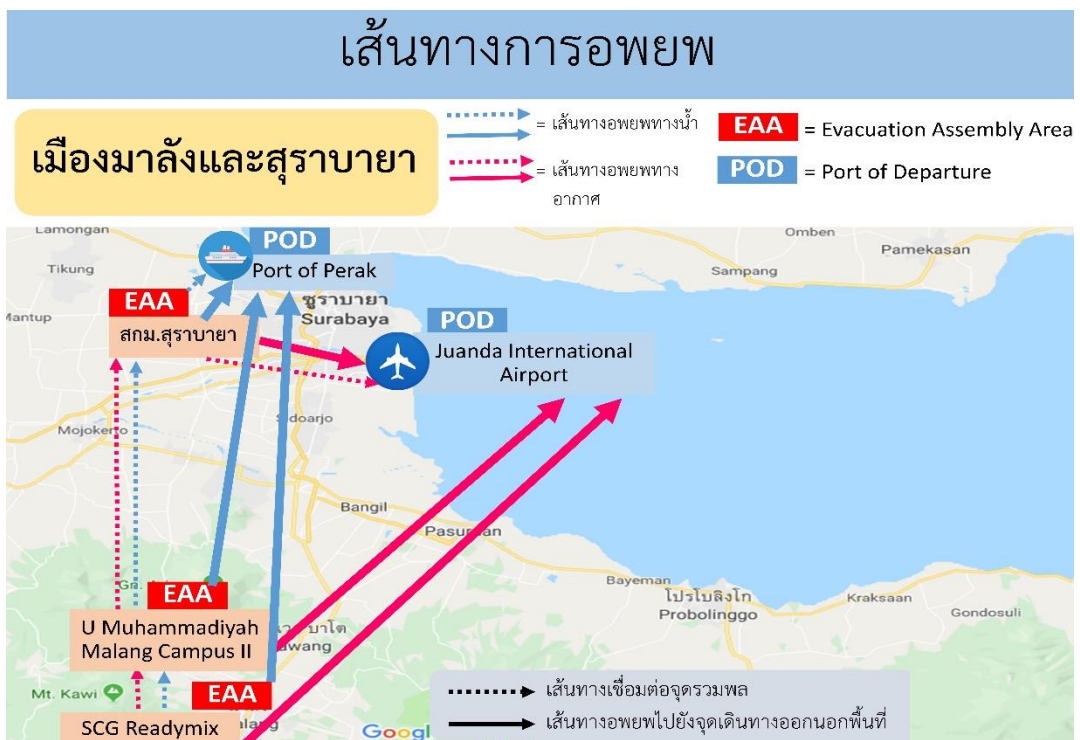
เส้นทางการอพยพ

เมืองมาลังและสุราบายา

= เส้นทางอพยพทางน้ำ

= เส้นทางอพยพทางอากาศ

EAA = Evacuation Assembly Area

POD = Port of Departure

Lamongan

Tikung

Mantup

Omben

Pamekasan

Sampang

POD

Port of Perak

EAA

สกม.สุราบายา

ซูราบายา
Surabaya

POD

Juanda International Airport

Mojokerto

Sidoarjo

Bangil

Pasuruan

Bayeman

โปรโบลิงโก
Probolinggo

Kraksaan

Gondosuli

EAA

U Muhammadiyah Malang Campus II

มาลาง
Malang

Mt. Kawi

EAA

SCG Readymix

เส้นทางเชื่อมต่อจุดรวมพล

เส้นทางอพยพไปยังจุดเดินทางออกนอกพื้นที่

Google